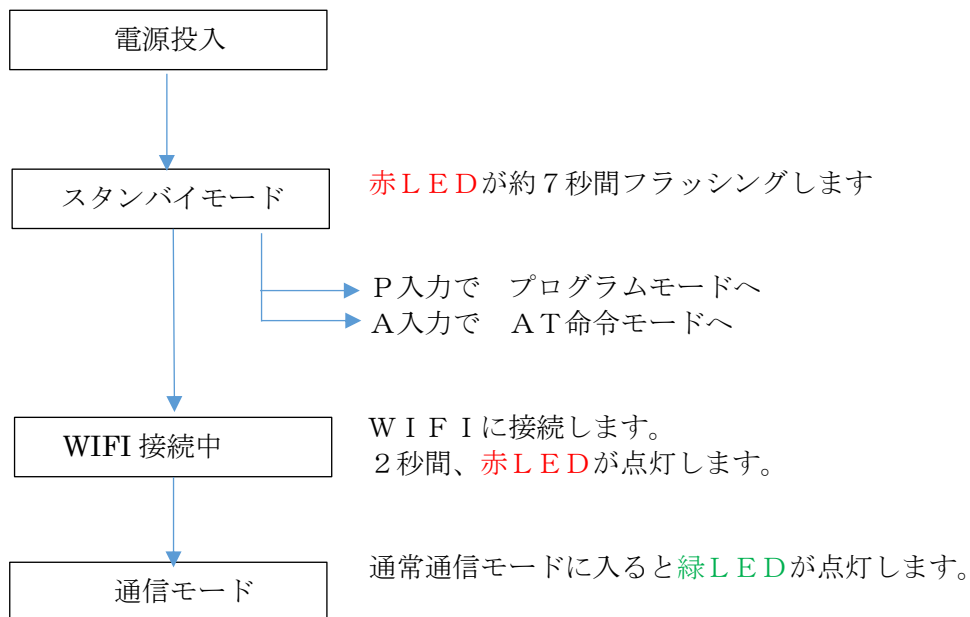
電源投入

スタンバイモード

赤ＬＥＤが約７秒間フラッシングします

Ｐ入力で　プログラムモードへ
Ａ入力で　ＡＴ命令モードへ

WIFI 接続中

ＷＩＦＩに接続します。
２秒間、赤ＬＥＤが点灯します。

通信モード

通常通信モードに入ると緑ＬＥＤが点灯します。